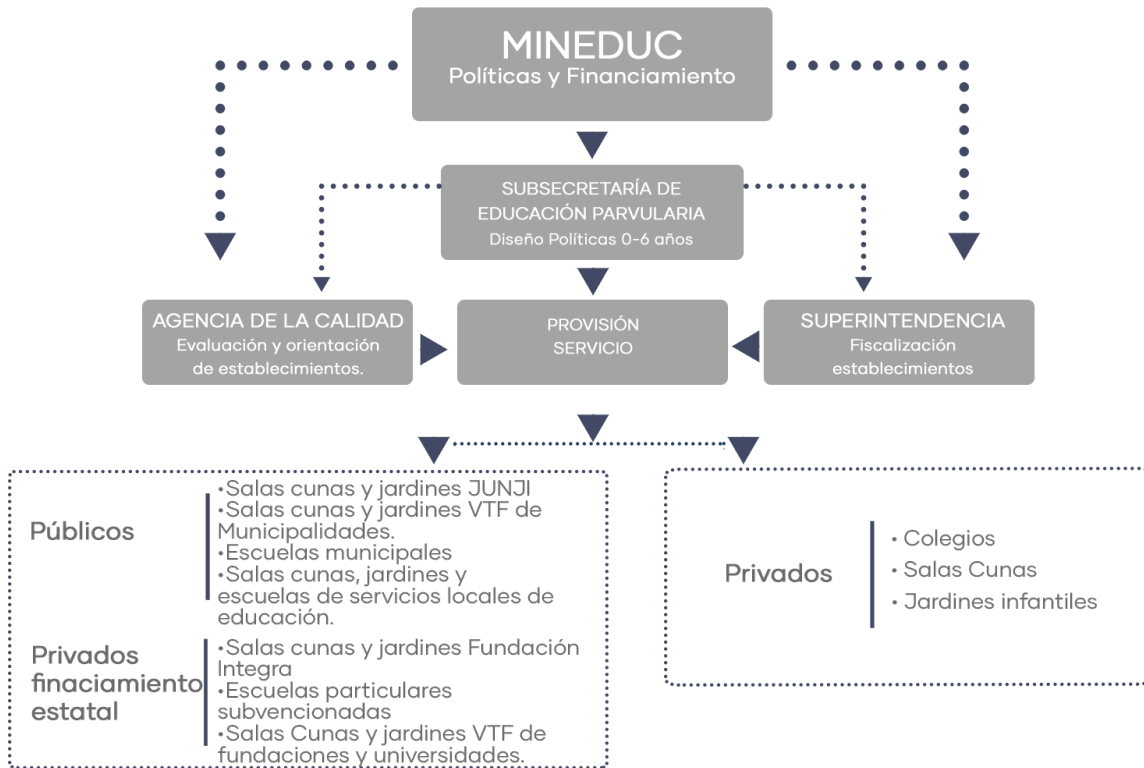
MINEDUC
Políticas y Financiamiento

SUBSECRETARÍA DE EDUCACIÓN PARVULARIA
Diseño Políticas 0-6 años

AGENCIA DE LA CALIDAD
Evaluación y orientación de establecimientos.

PROVISIÓN SERVICIO

SUPERINTENDENCIA
Fiscalización establecimientos

Públicos

•Salas cunas y jardines JUNJI
•Salas cunas y jardines VTF de Municipalidades.
•Escuelas municipales
•Salas cunas, jardines y escuelas de servicios locales de educación.

Privados finaciamiento estatal

•Salas cunas y jardines Fundación Integra
•Escuelas particulares subvencionadas
•Salas Cunas y jardines VTF de fundaciones y universidades.

Privados

• Colegios
• Salas Cunas
• Jardines infantiles